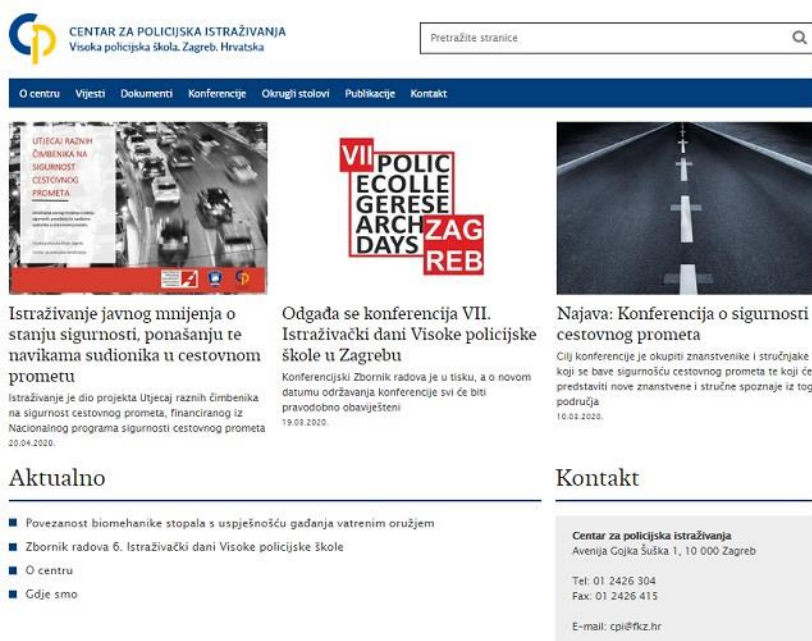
CENTAR ZA POLICIJSKA ISTRAŽIVANJA
Visoka policijska škola, Zagreb, Hrvatska

Pretražite stranice

O centru Vijesti Dokumenti Konferencije Okrugli stolovi Publikacije Kontakt

UTJECAJ RAZNIH ČIMBENIKA NA SIGURNOST CESTOVNOG PROMETA

VII POLICE COLLEGE RESEARCH DAYS ZAGREB

Istraživanje javnog mnijenja o stanju sigurnosti, ponašanju te navikama sudionika u cestovnom prometu

Istraživanje je dio projekta Utjecaj raznih čimbenika na sigurnost cestovnog prometa, financiranog iz Nacionalnog programa sigurnosti cestovnog prometa
20.04.2020.

Odgađa se konferencija VII. Istraživački dani Visoke policijske škole u Zagrebu

Konferencijski Zbornik radova je u tisku, a o novom datumu održavanja konferencije svi će biti pravodobno obaviješteni
19.03.2020.

Najava: Konferencija o sigurnosti cestovnog prometa

Cilj konferencije je okupiti znanstvenike i stručnjake koji se bave sigurnošću cestovnog prometa te koji će predstaviti nove znanstvene i stručne spoznaje iz tog područja
10.03.2020.

Aktualno

Povezanost biomehanike stopala s uspješnošću gađanja vatrenim oružjem
Zbornik radova 6. Istraživački dani Visoke policijske škole
O centru
Gdje smo

Kontakt

Centar za policijska istraživanja
Avenija Gojka Šuška 1, 10 000 Zagreb

Tel: 01 2426 304
Fax: 01 2426 415

E-mail: cpi@fkz.hr